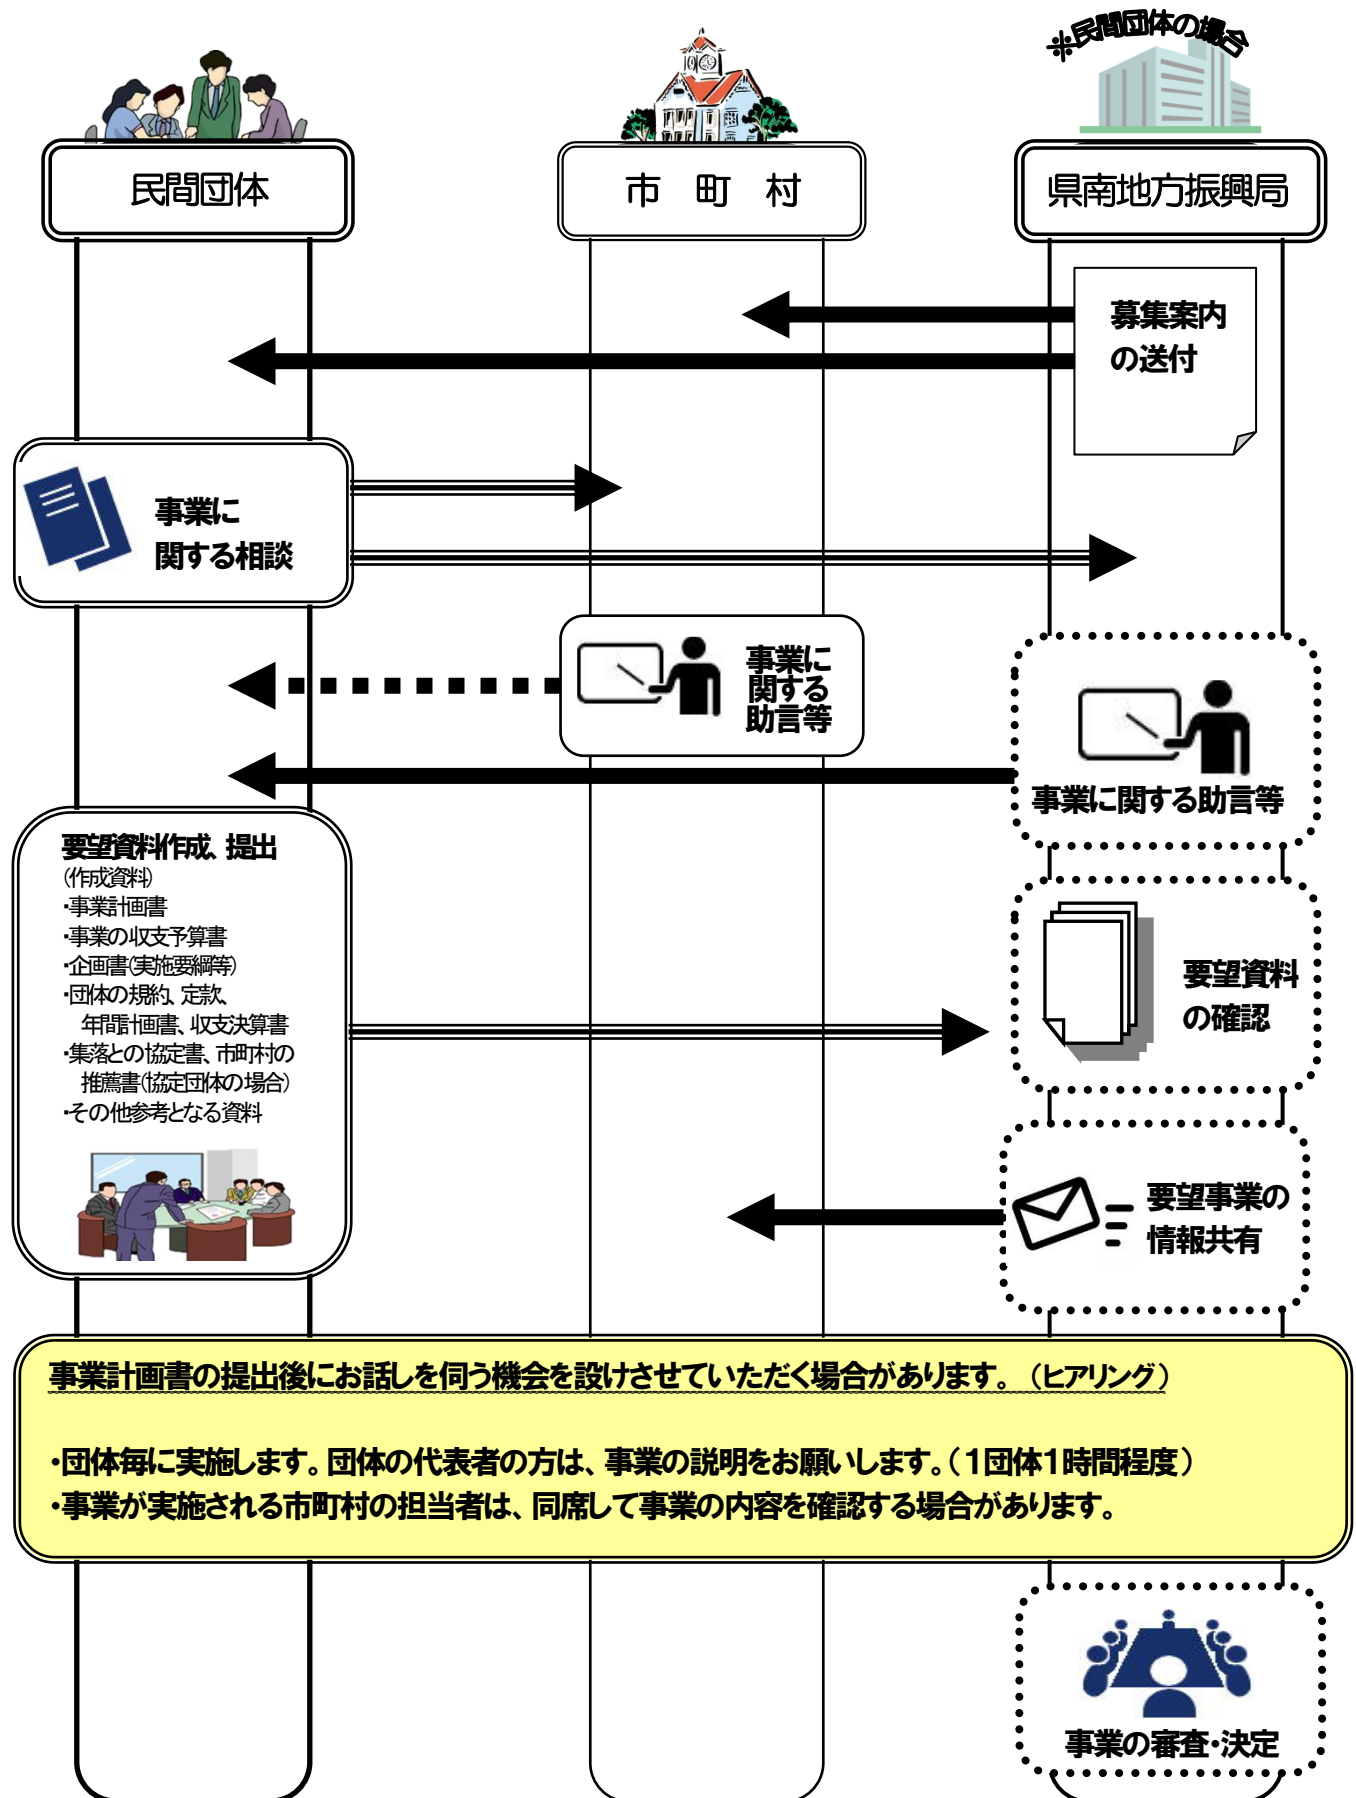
※民間団体の場合

民間団体

市　町　村

県南地方振興局

募集案内の送付

事業に関する相談

事業に関する助言等

事業に関する助言等

要望資料作成、提出
(作成資料)
・事業計画書
・事業の収支予算書
・企画書(実施要綱等)
・団体の規約、定款、年間計画書、収支決算書
・集落との協定書、市町村の推薦書(協定団体の場合)
・その他参考となる資料

要望資料の確認

要望事業の情報共有

事業計画書の提出後にお話しを伺う機会を設けさせていただく場合があります。（ヒアリング）

・団体毎に実施します。団体の代表者の方は、事業の説明をお願いします。(1団体1時間程度)
・事業が実施される市町村の担当者は、同席して事業の内容を確認する場合があります。

事業の審査・決定